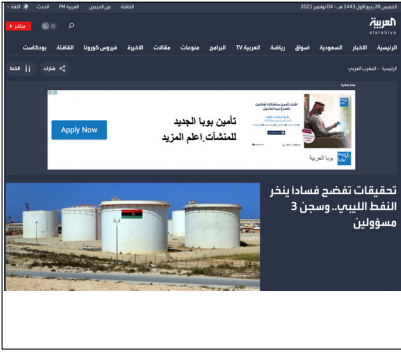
الخميس 29 ربيع الأول 1443 هـ - 04 نوفمبر 2021
من الدرس | الثقافة | العربية FM | الحدث | اللغة
العربية
alarabiya
مباشر
الرئيسية | الأخبار | السعودية | أسواق | رياضة | العربية TV | البرامج | منوعات | مقالات | الأخيرة | فيروس كورونا | الثقافة | بودكاست
الرئيسية ، المغرب العربي
شارك | الخط
مادة إعلانية
تأمين بوبا الجديد
للمنشآت.اعلم المزيد
Apply Now
بوبا العربية
تحقيقات تفضح فسادا ينخر النفط الليبي.. وسجن 3 مسؤولين